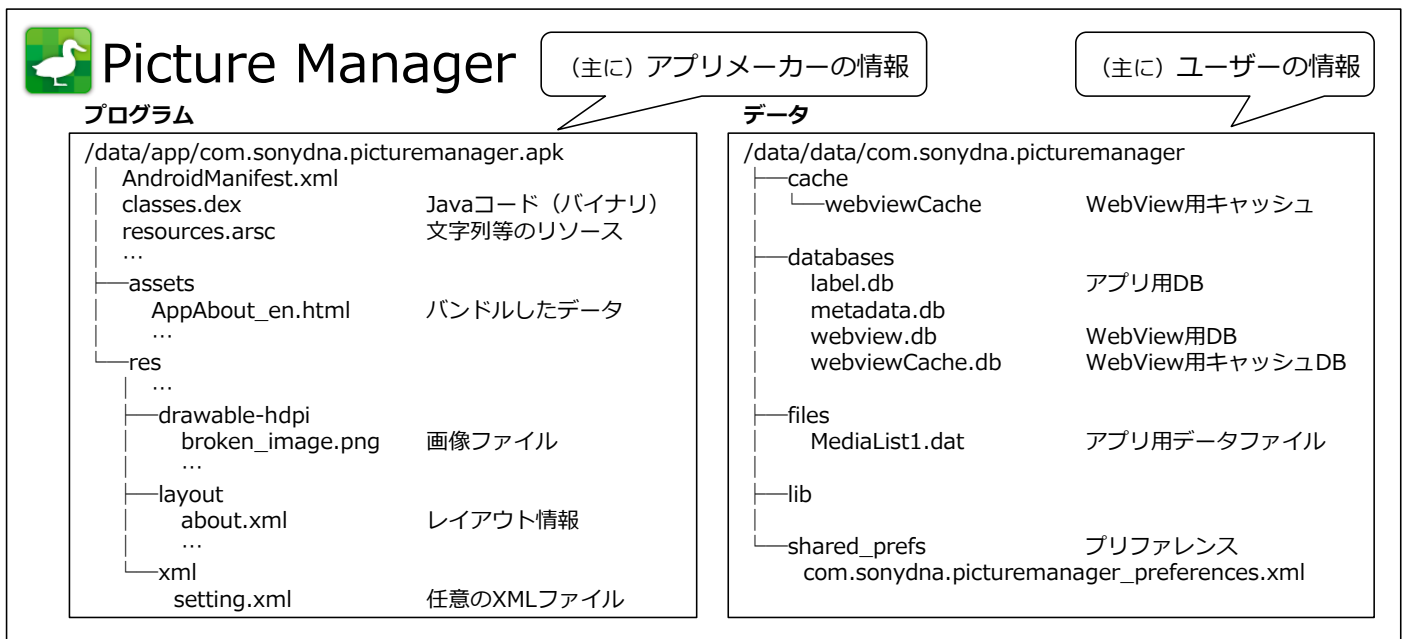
Picture Manager

（主に）アプリメーカーの情報

（主に）ユーザーの情報

プログラム

/data/app/com.sonydna.picturemanager.apk
AndroidManifest.xml
classes.dex Javaコード（バイナリ）
resources.arsc 文字列等のリソース
…
assets
AppAbout_en.html バンドルしたデータ
…
res
…
drawable-hdpi
broken_image.png 画像ファイル
…
layout
about.xml レイアウト情報
…
xml
setting.xml 任意のXMLファイル

データ

/data/data/com.sonydna.picturemanager
cache
webviewCache WebView用キャッシュ
databases
label.db アプリ用DB
metadata.db
webview.db WebView用DB
webviewCache.db WebView用キャッシュDB
files
MediaList1.dat アプリ用データファイル
lib
shared_prefs プリファレンス
com.sonydna.picturemanager_preferences.xml